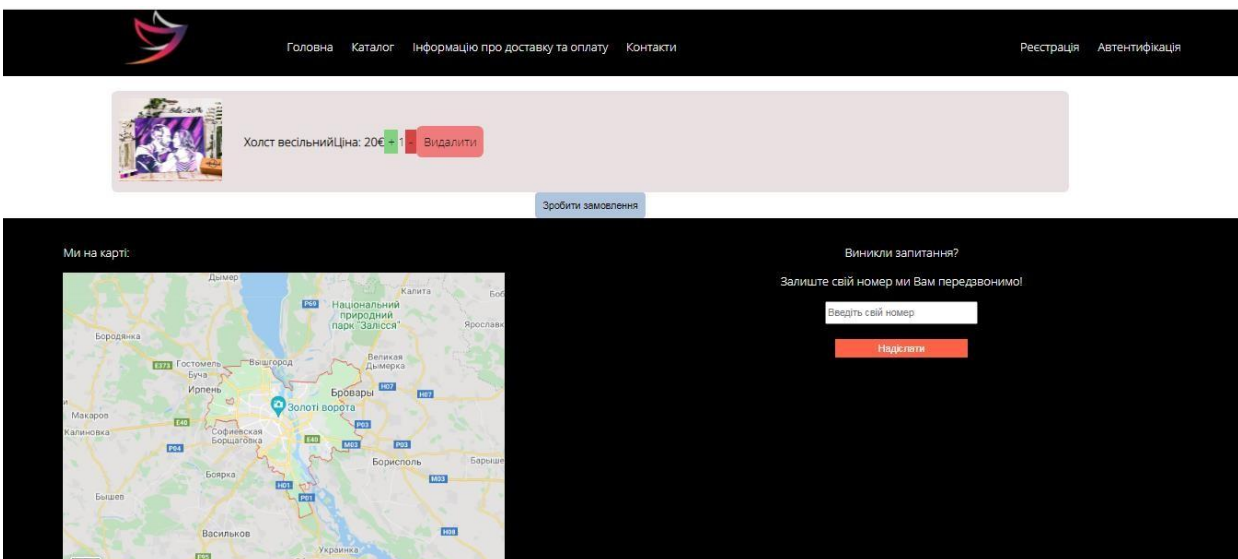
Головна Каталог Інформацію про доставку та оплату Контакти

Реєстрація Автентифікація

Холст весільнийЦіна: 20€ + 1 - Видалити

Зробити замовлення

Ми на карті:

Димер Калита Бо P69 Національний природний парк "Залісся" Ярославк Бородянка E373 Гостомель Вишгород Велика Димерка Буча Ирпень H07 Бровары H07 Золоті ворота Макаров P03 Калиновка E40 Софиевская Борщаговка E40 M03 P03 P04 Борисполь Барыше Боярка M03 H01 P01 Бышев Васильков H08 Украинка

Виникли запитання?

Залиште свій номер ми Вам передзвонимо!

Введіть свій номер

Надіслати